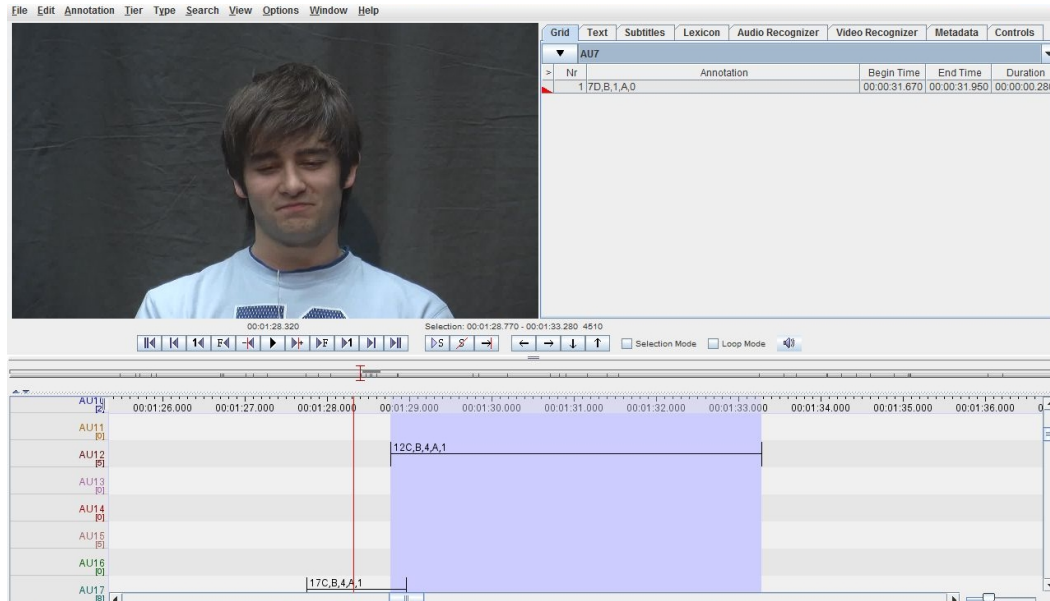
File Edit Annotation Tier Type Search View Options Window Help

Grid Text Subtitles Lexicon Audio Recognizer Video Recognizer Metadata Controls

AU7

| > | Nr | Annotation | Begin Time | End Time | Duration |
|---|---|---|---|---|---|
| | 1 | 7D,B,1,A,0 | 00:00:31.670 | 00:00:31.950 | 00:00:00.28 |

00:01:28.320

Selection: 00:01:28.770 - 00:01:33.280 4510

Selection Mode Loop Mode

AU10 [2] 00:01:26.000 00:01:27.000 00:01:28.000 00:01:29.000 00:01:30.000 00:01:31.000 00:01:32.000 00:01:33.000 00:01:34.000 00:01:35.000 00:01:36.000

AU11 [0]

AU12 [5] 12C,B,4,A,1

AU13 [0]

AU14 [0]

AU15 [5]

AU16 [0]

AU17 [8] 17C,B,4,A,1